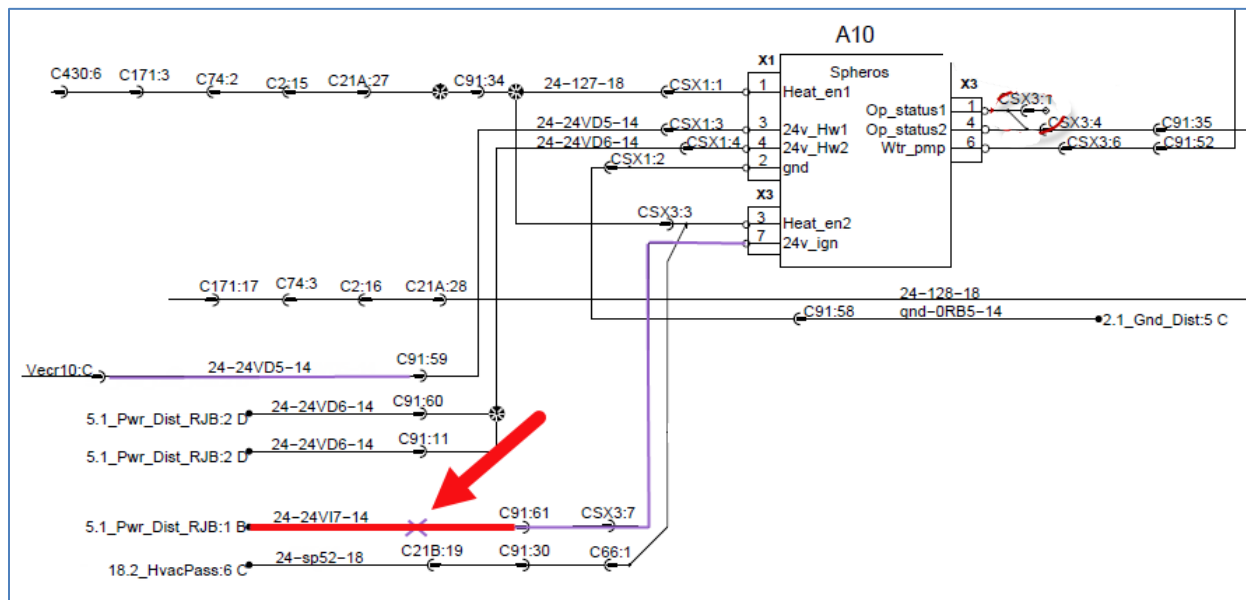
A10

C430:6 C171:3 C74:2 C2:15 C21A:27 C91:34 24-127-18 CSX1:1

X1
Spheros
1 Heat_en1
3 24v_Hw1
4 24v_Hw2
2 gnd

24-24VD5-14 CSX1:3
24-24VD6-14 CSX1:4
CSX1:2

X3
Op_status1 1
Op_status2 4
Wtr_pmp 6

CSX3:1
CSX3:4 C91:35
CSX3:6 C91:52

X3
3 Heat_en2
7 24v_ign
CSX3:3

C171:17 C74:3 C2:16 C21A:28
24-128-18
C91:58 gnd-0RB5-14 2.1_Gnd_Dist:5 C

Vecr10:C 24-24VD5-14 C91:59
5.1_Pwr_Dist_RJB:2 D 24-24VD6-14 C91:60
5.1_Pwr_Dist_RJB:2 D 24-24VD6-14 C91:11
5.1_Pwr_Dist_RJB:1 B 24-24VI7-14 C91:61 CSX3:7
C21B:19
18.2_HvacPass:6 C 24-sp52-18 C91:30 C66:1